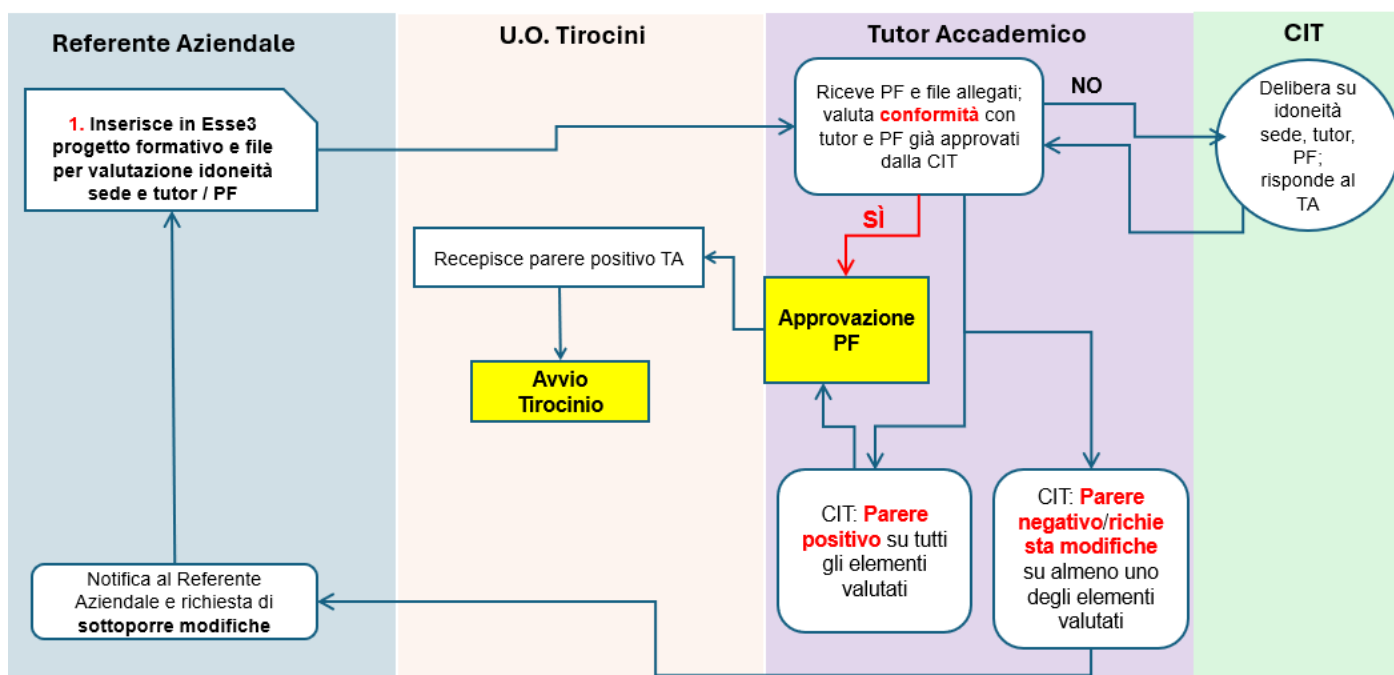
Referente Aziendale

U.O. Tirocini

Tutor Accademico

CIT

1. Inserisce in Esse3 progetto formativo e file per valutazione idoneità sede e tutor / PF

Riceve PF e file allegati; valuta conformità con tutor e PF già approvati dalla CIT

NO

Delibera su idoneità sede, tutor, PF; risponde al TA

SÌ

Recepisce parere positivo TA

Approvazione PF

Avvio Tirocinio

CIT: Parere positivo su tutti gli elementi valutati

CIT: Parere negativo/richiesta modifiche su almeno uno degli elementi valutati

Notifica al Referente Aziendale e richiesta di sottoporre modifiche